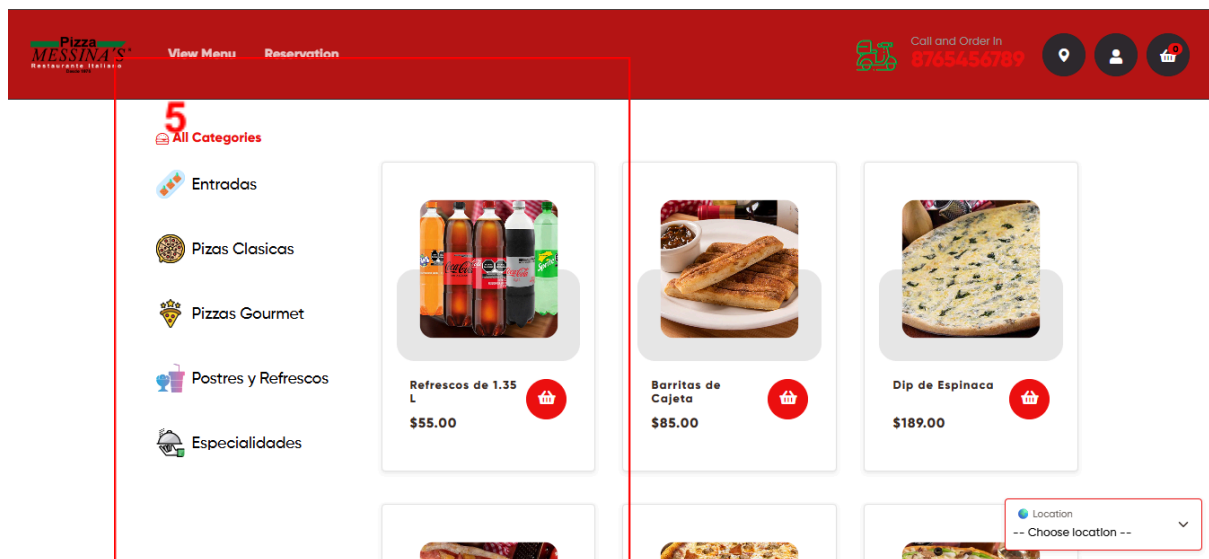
Pizza MESSINA'S Restaurante Italiano Desde 1970

View Menu Reservation

Call and Order In
8765456789

0

5

All Categories

Entradas

Pizas Clasicas

Pizzas Gourmet

Postres y Refrescos

Especialidades

Refrescos de 1.35 L
$55.00

Barritas de Cajeta
$85.00

Dip de Espinaca
$189.00

Location
-- Choose location --